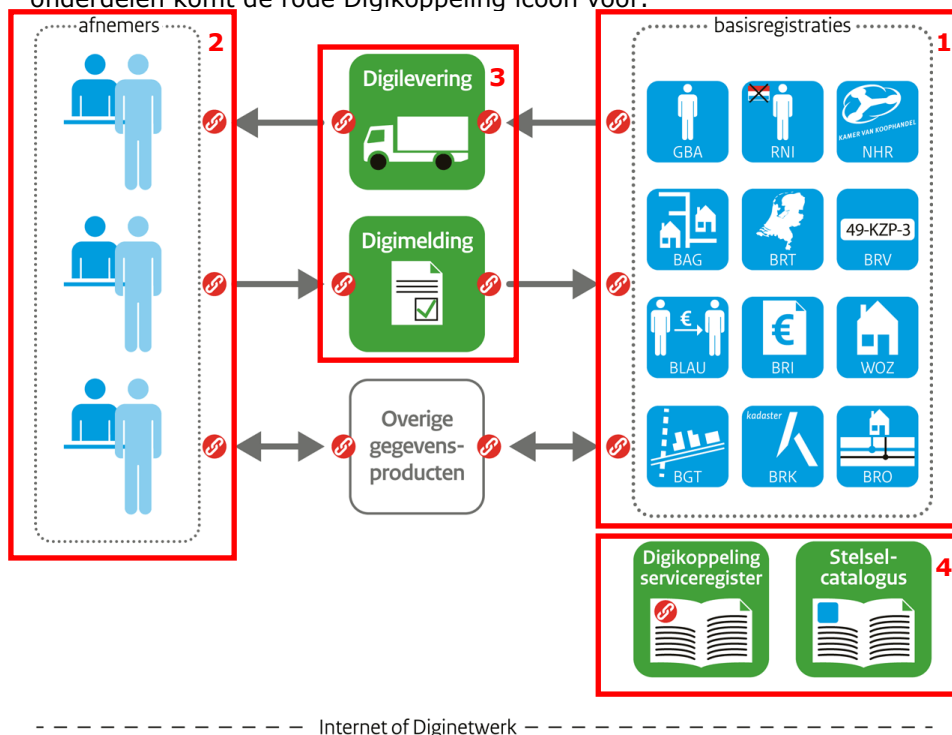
onderdelen komt de rode Digikoppeling icoon voor.

afnemers 2

Digilevering 3

Digimelding

Overige gegevensproducten

basisregistraties 1

GBA
RNI
KAMER VAN KOOPHANDEL
NHR
BAG
BRT
49-KZP-3
BRV
€
BLAU
€
BRI
WOZ
BGT
kadaster
BRK
BRO

Digikoppeling serviceregister

Stelselcatalogus 4

Internet of Diginetwerk